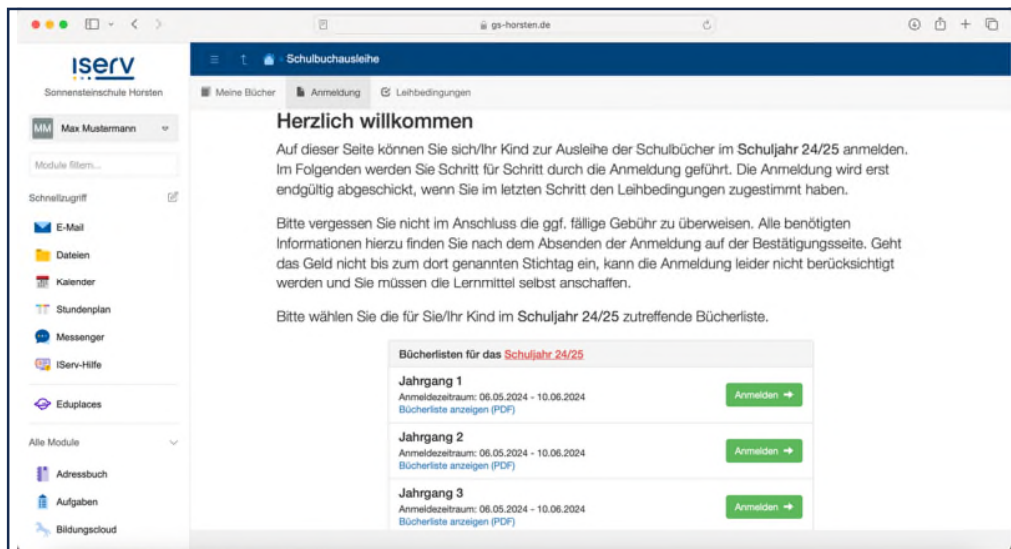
gs-horsten.de

IServ
Sonnensteinschule Horsten

MM Max Mustermann

Module filtern...

Schnellzugriff

E-Mail
Dateien
Kalender
Stundenplan
Messenger
IServ-Hilfe

Eduplaces

Alle Module

Adressbuch
Aufgaben
Bildungscloud

Schulbuchausleihe

Meine Bücher | Anmeldung | Leihbedingungen

Herzlich willkommen

Auf dieser Seite können Sie sich/Ihr Kind zur Ausleihe der Schulbücher im **Schuljahr 24/25** anmelden. Im Folgenden werden Sie Schritt für Schritt durch die Anmeldung geführt. Die Anmeldung wird erst endgültig abgeschickt, wenn Sie im letzten Schritt den Leihbedingungen zugestimmt haben.

Bitte vergessen Sie nicht im Anschluss die ggf. fällige Gebühr zu überweisen. Alle benötigten Informationen hierzu finden Sie nach dem Absenden der Anmeldung auf der Bestätigungsseite. Geht das Geld nicht bis zum dort genannten Stichtag ein, kann die Anmeldung leider nicht berücksichtigt werden und Sie müssen die Lernmittel selbst anschaffen.

Bitte wählen Sie die für Sie/Ihr Kind im **Schuljahr 24/25** zutreffende Bücherliste.

Bücherlisten für das Schuljahr 24/25

Jahrgang 1
Anmeldezeitraum: 06.05.2024 - 10.06.2024
Bücherliste anzeigen (PDF)
Anmelden

Jahrgang 2
Anmeldezeitraum: 06.05.2024 - 10.06.2024
Bücherliste anzeigen (PDF)
Anmelden

Jahrgang 3
Anmeldezeitraum: 06.05.2024 - 10.06.2024
Bücherliste anzeigen (PDF)
Anmelden